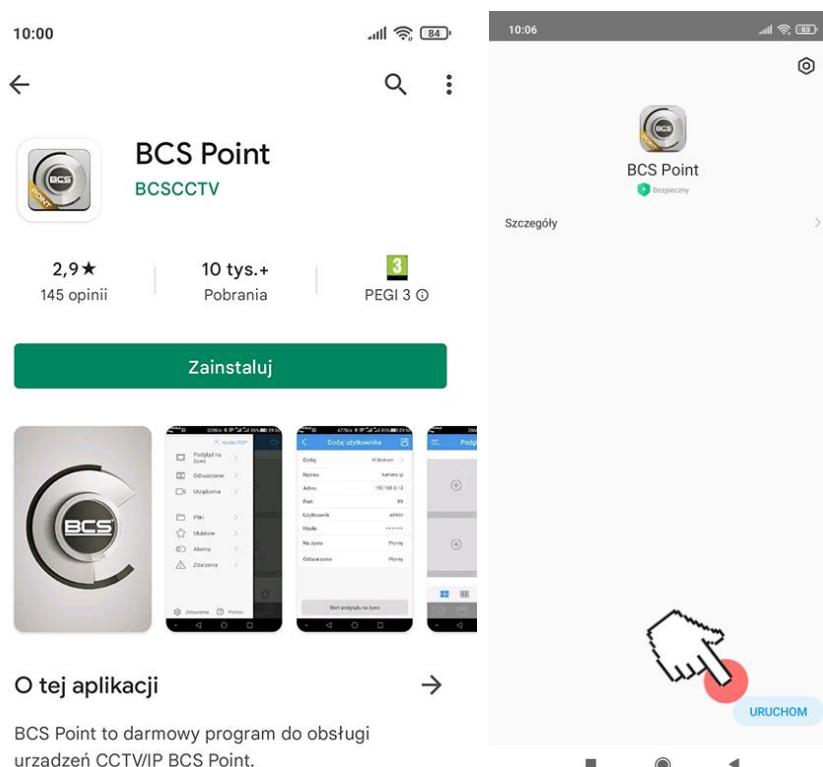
10:00

84

BCS Point
BCSCCTV

2,9★
145 opinii

10 tys.+
Pobrania

3
PEGI 3 ⓘ

Zainstaluj

BCS

Podgląd na żywo
Odtwarzanie
Urządzenia
Pliki
Ulubione
Alarmy
Zdarzenia
Ustawienia
Pomoc

Dodaj użytkownika
Dodaj
Nazwa
Adres
Port
Użytkownik
Hasło
Na żywo
Odtwarzanie
Start podglądu na żywo

O tej aplikacji

BCS Point to darmowy program do obsługi urzadzeń CCTV/IP BCS Point.

10:06

83

BCS Point
Bezpieczny

Szczegóły

URUCHOM